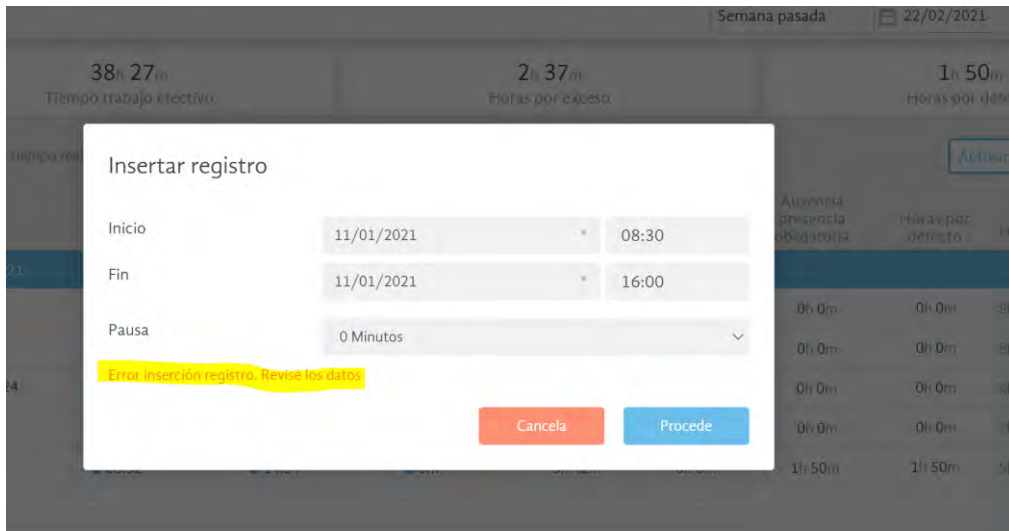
Semana pasada
22/02/2021

38h 27m
Tiempo trabajo efectivo

2h 37m
Horas por exceso

1h 50m
Horas por defe

tiempo rea

Activar

Ausencia presencia obligatoria

Horas por defecto

Insertar registro

Inicio
11/01/2021
08:30

Fin
11/01/2021
16:00

Pausa
0 Minutos

Error inserción registro. Revise los datos

Cancela
Procede

0h 0m
0h 0m
0h 0m
0h 0m
0h 0m
0h 0m
0h 0m
0h 0m
1h 50m
1h 50m